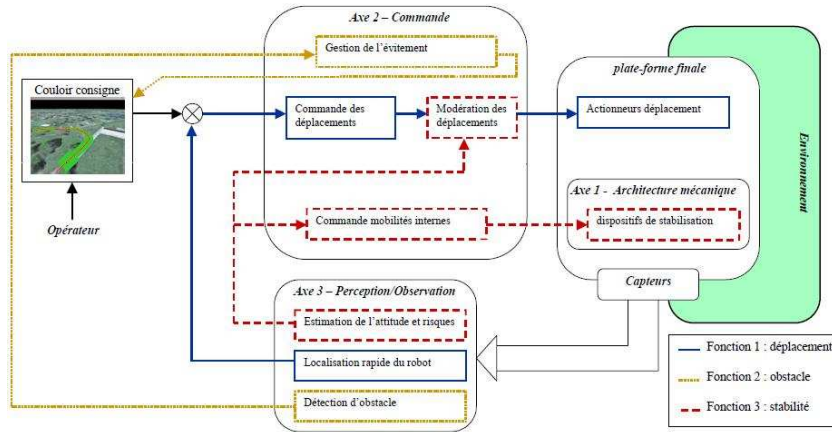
Axe 2 – Commande

Gestion de l'évitement

Couloir consigne

Commande des déplacements

Modération des déplacements

plate-forme finale

Actionneurs déplacement

Environnement

Axe 1 - Architecture mécanique

Commande mobilités internes

dispositifs de stabilisation

Opérateur

Capteurs

Axe 3 – Perception/Observation

Estimation de l'attitude et risques

Localisation rapide du robot

Détection d'obstacle

Fonction 1 : déplacement

Fonction 2 : obstacle

Fonction 3 : stabilité